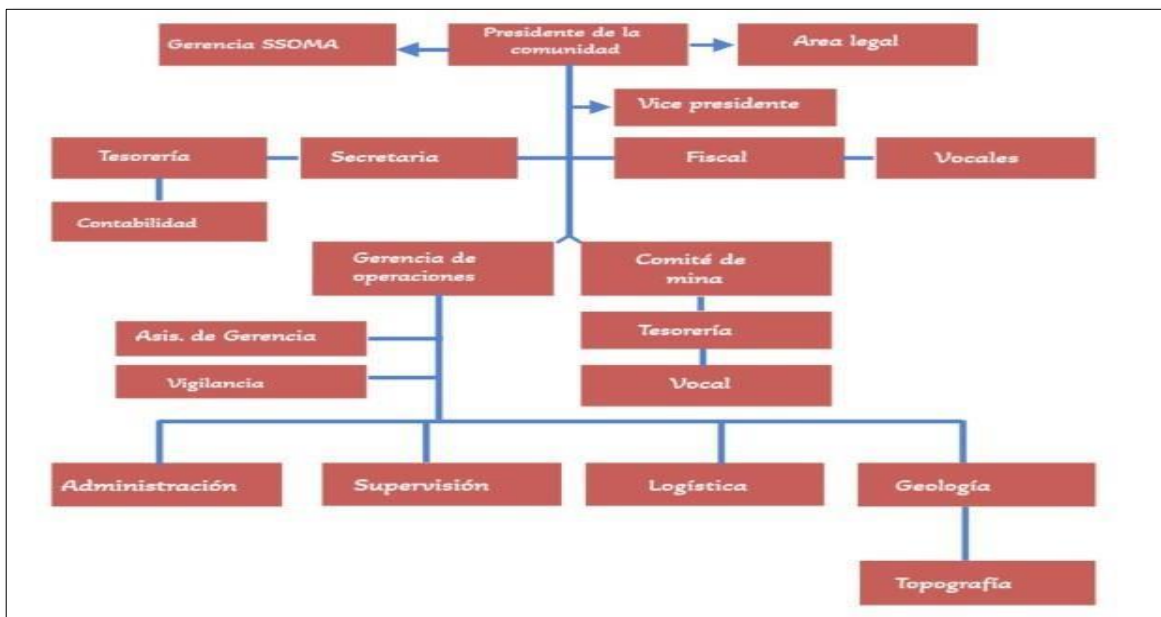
Gerencia SSOMA

Presidente de la comunidad

Area legal

Vice presidente

Tesorería

Secretaria

Fiscal

Vocales

Contabilidad

Gerencia de operaciones

Comité de mina

Asis. de Gerencia

Tesorería

Vigilancia

Vocal

Administración

Supervisión

Logística

Geología

Topografía